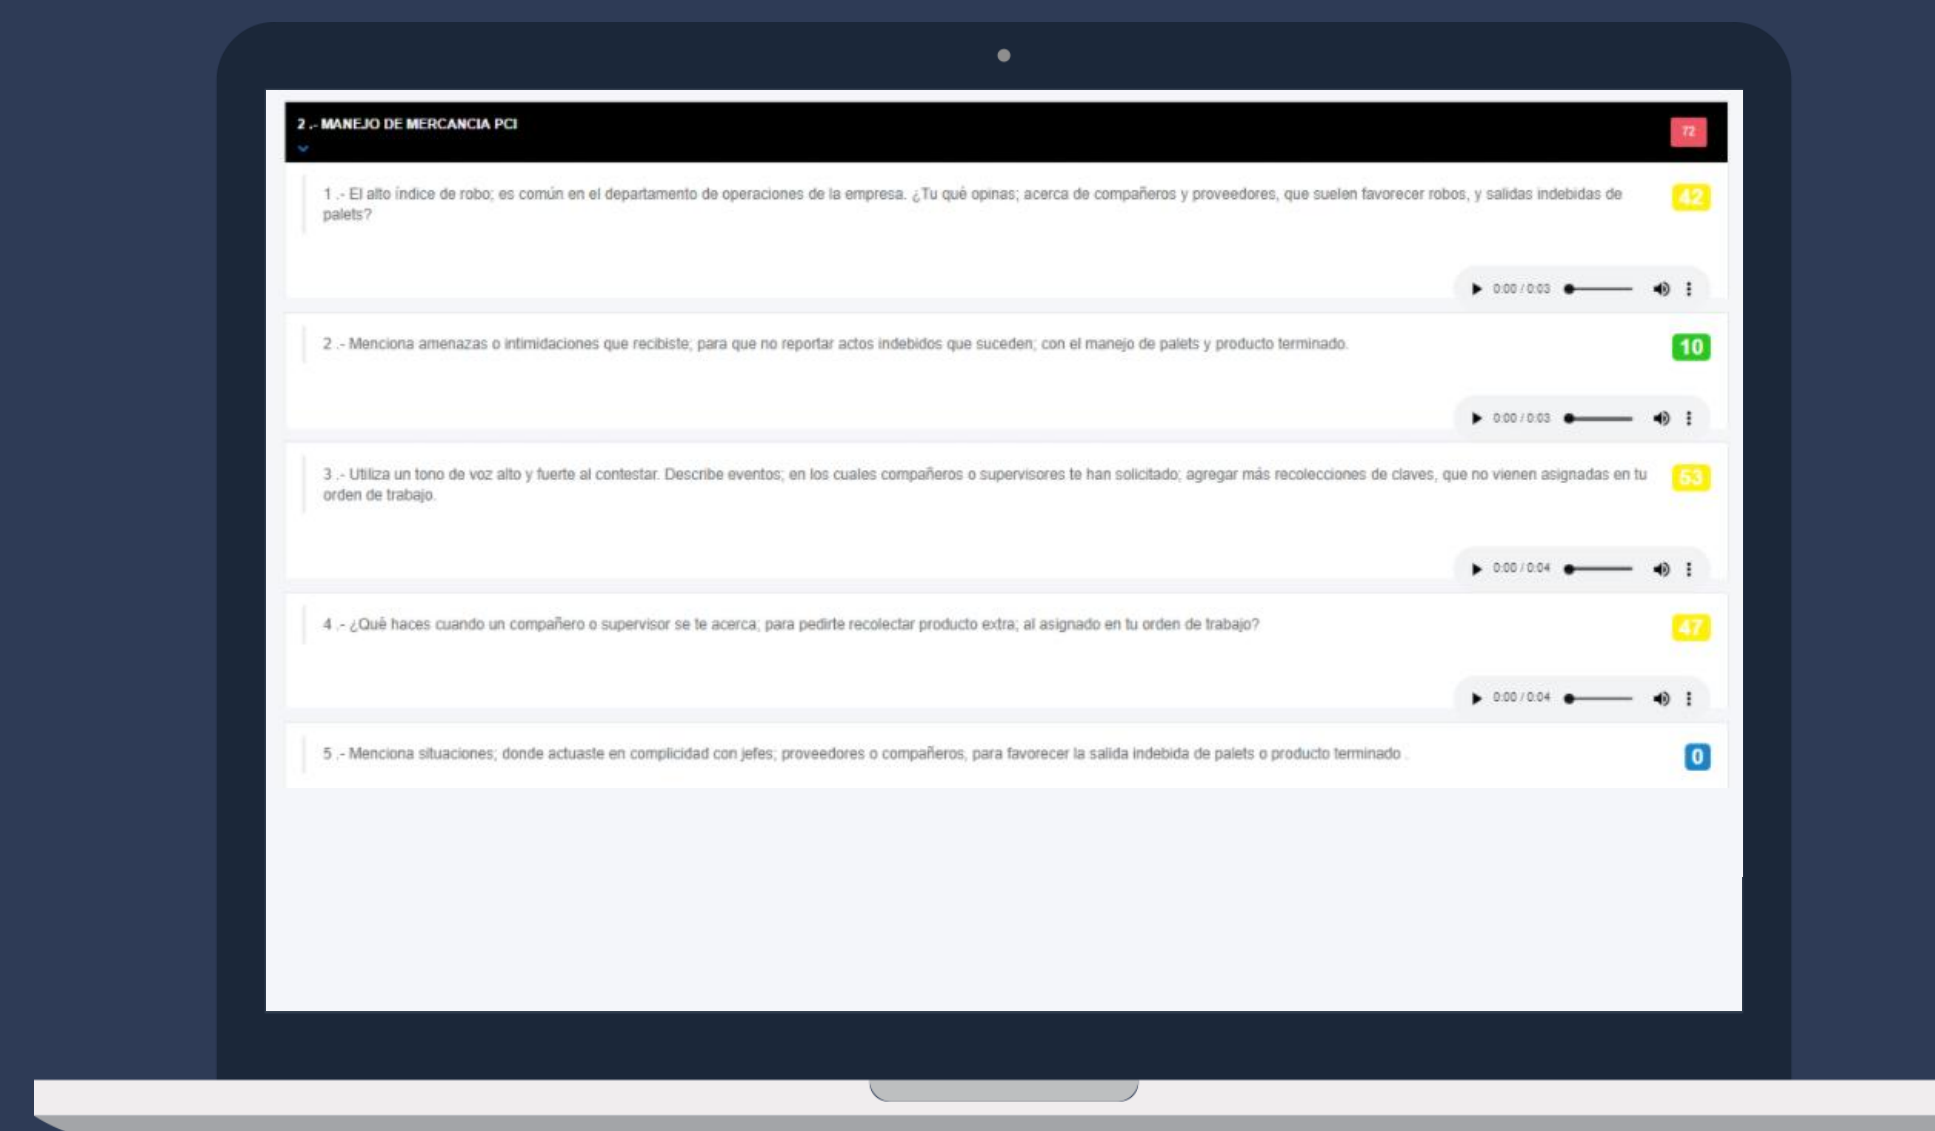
2 .- MANEJO DE MERCANCIA PCI

72

1 .- El alto índice de robo; es común en el departamento de operaciones de la empresa. ¿Tu qué opinas; acerca de compañeros y proveedores, que suelen favorecer robos, y salidas indebidas de palets?

42

0:00 / 0:03

2 .- Menciona amenazas o intimidaciones que recibiste; para que no reportar actos indebidos que suceden; con el manejo de palets y producto terminado.

10

0:00 / 0:03

3 .- Utiliza un tono de voz alto y fuerte al contestar. Describe eventos; en los cuales compañeros o supervisores te han solicitado; agregar más recolecciones de claves, que no vienen asignadas en tu orden de trabajo.

53

0:00 / 0:04

4 .- ¿Qué haces cuando un compañero o supervisor se te acerca; para pedirte recolectar producto extra; al asignado en tu orden de trabajo?

47

0:00 / 0:04

5 .- Menciona situaciones; donde actuaste en complicidad con jefes; proveedores o compañeros, para favorecer la salida indebida de palets o producto terminado .

0